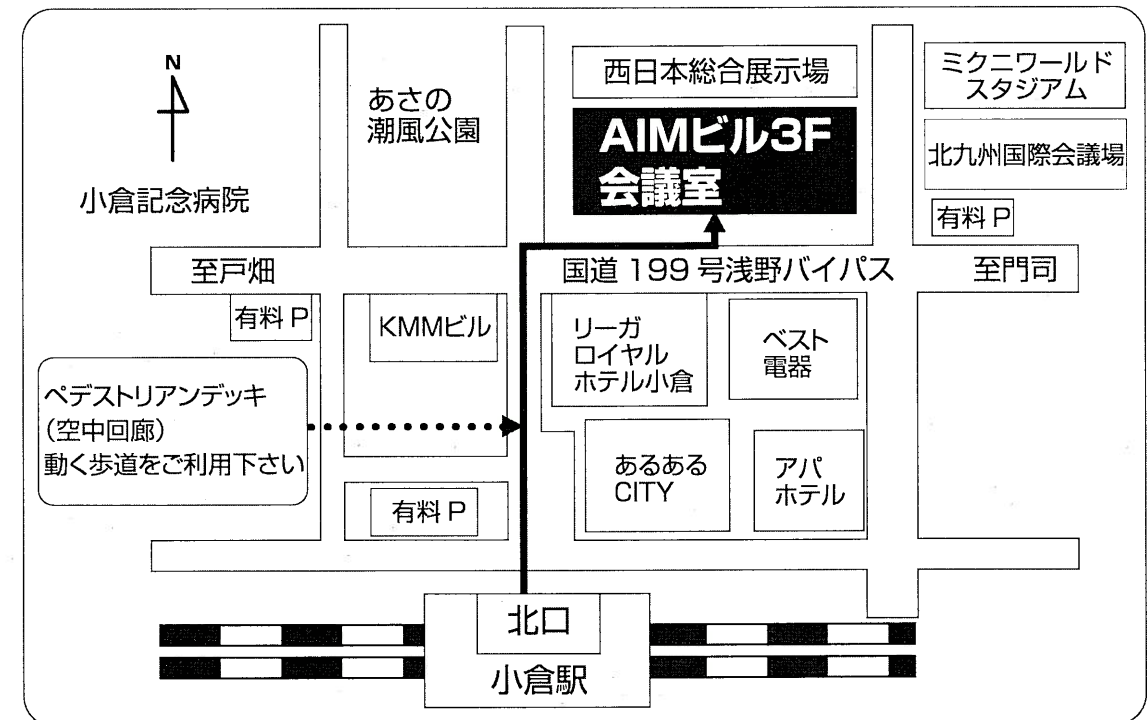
N

小倉記念病院

あさの
潮風公園

西日本総合展示場

AIMビル3F
会議室

ミクニワールド
スタジアム

北九州国際会議場

有料P

至戸畑

国道 199 号浅野バイパス

至門司

有料P

KMMビル

リーガ
ロイヤル
ホテル小倉

ベスト
電器

ペデストリアンデッキ
(空中回廊)
動く歩道をご利用下さい

あるある
CITY

アパ
ホテル

有料P

北口

小倉駅